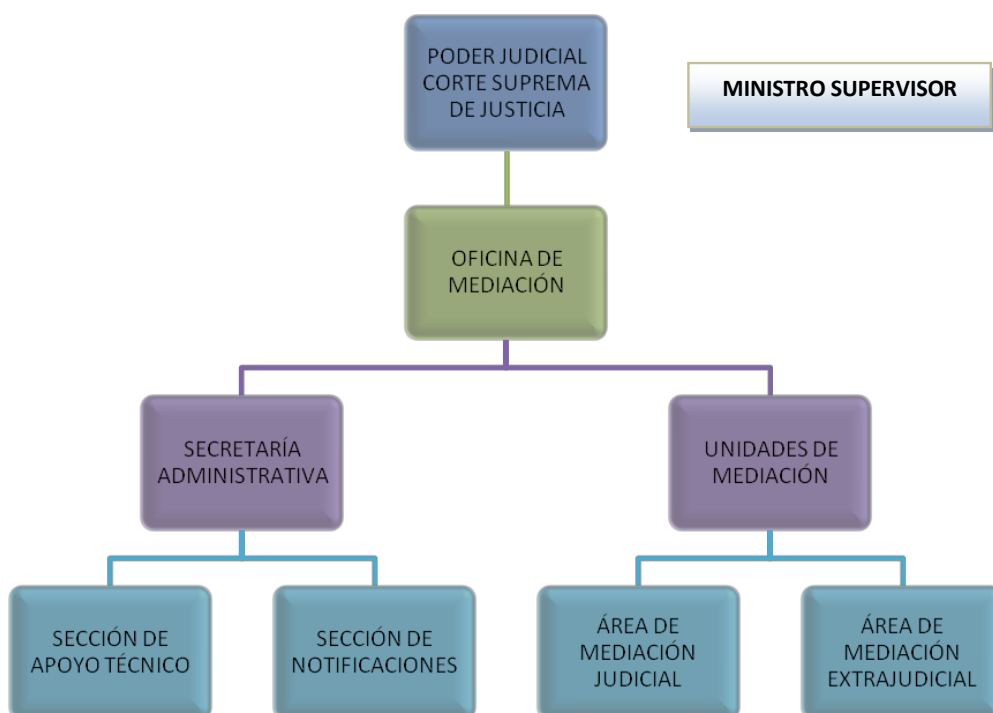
PODER JUDICIAL CORTE SUPREMA DE JUSTICIA

MINISTRO SUPERVISOR

OFICINA DE MEDIACIÓN

SECRETARÍA ADMINISTRATIVA

UNIDADES DE MEDIACIÓN

SECCIÓN DE APOYO TÉCNICO

SECCIÓN DE NOTIFICACIONES

ÁREA DE MEDIACIÓN JUDICIAL

ÁREA DE MEDIACIÓN EXTRAJUDICIAL